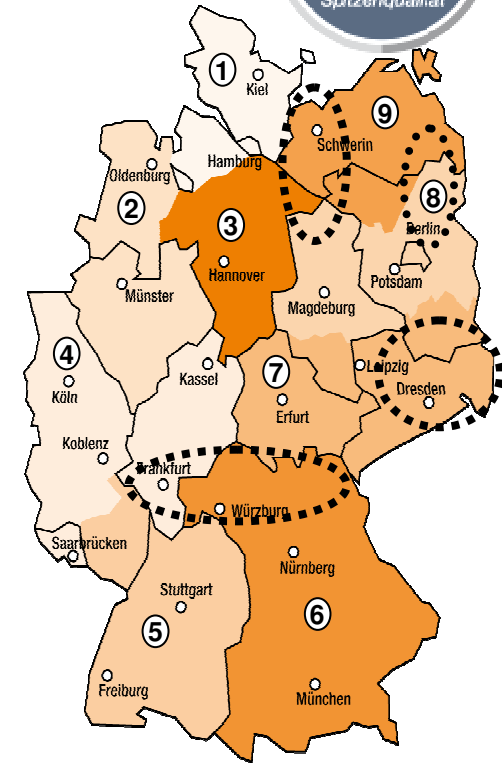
Spitzenqualität

1
Kiel
9
Schwerin
Hamburg
Oldenburg
2
3
8
Berlin
Hannover
Potsdam
Münster
Magdeburg
4
Köln
Kassel
7
Leipzig
Dresden
Erfurt
Koblenz
Frankfurt
Würzburg
Saarbrücken
Nürnberg
Stuttgart
5
6
Freiburg
München